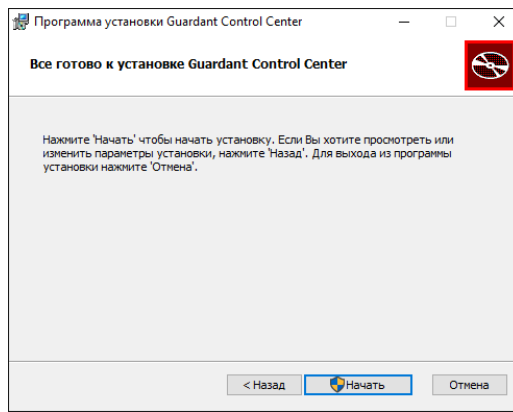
Программа установки Guardant Control Center

Все готово к установке Guardant Control Center

Нажмите 'Начать' чтобы начать установку. Если Вы хотите просмотреть или изменить параметры установки, нажмите 'Назад'. Для выхода из программы установки нажмите 'Отмена'.

< Назад

Начать

Отмена